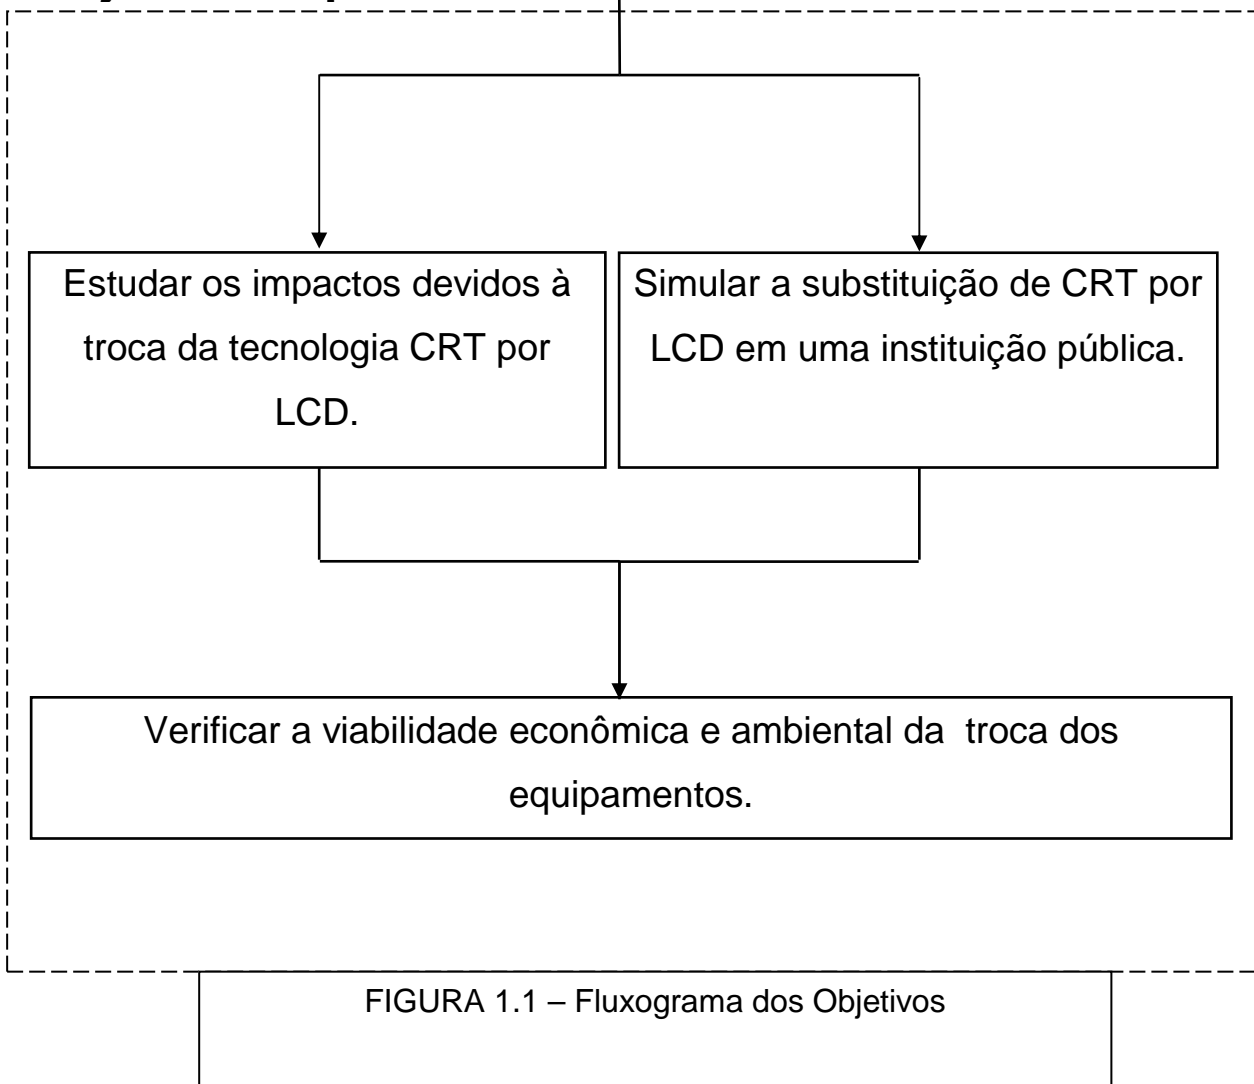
Estudar os impactos devidos à troca da tecnologia CRT por LCD.

Simular a substituição de CRT por LCD em uma instituição pública.

Verificar a viabilidade econômica e ambiental da troca dos equipamentos.

FIGURA 1.1 – Fluxograma dos Objetivos